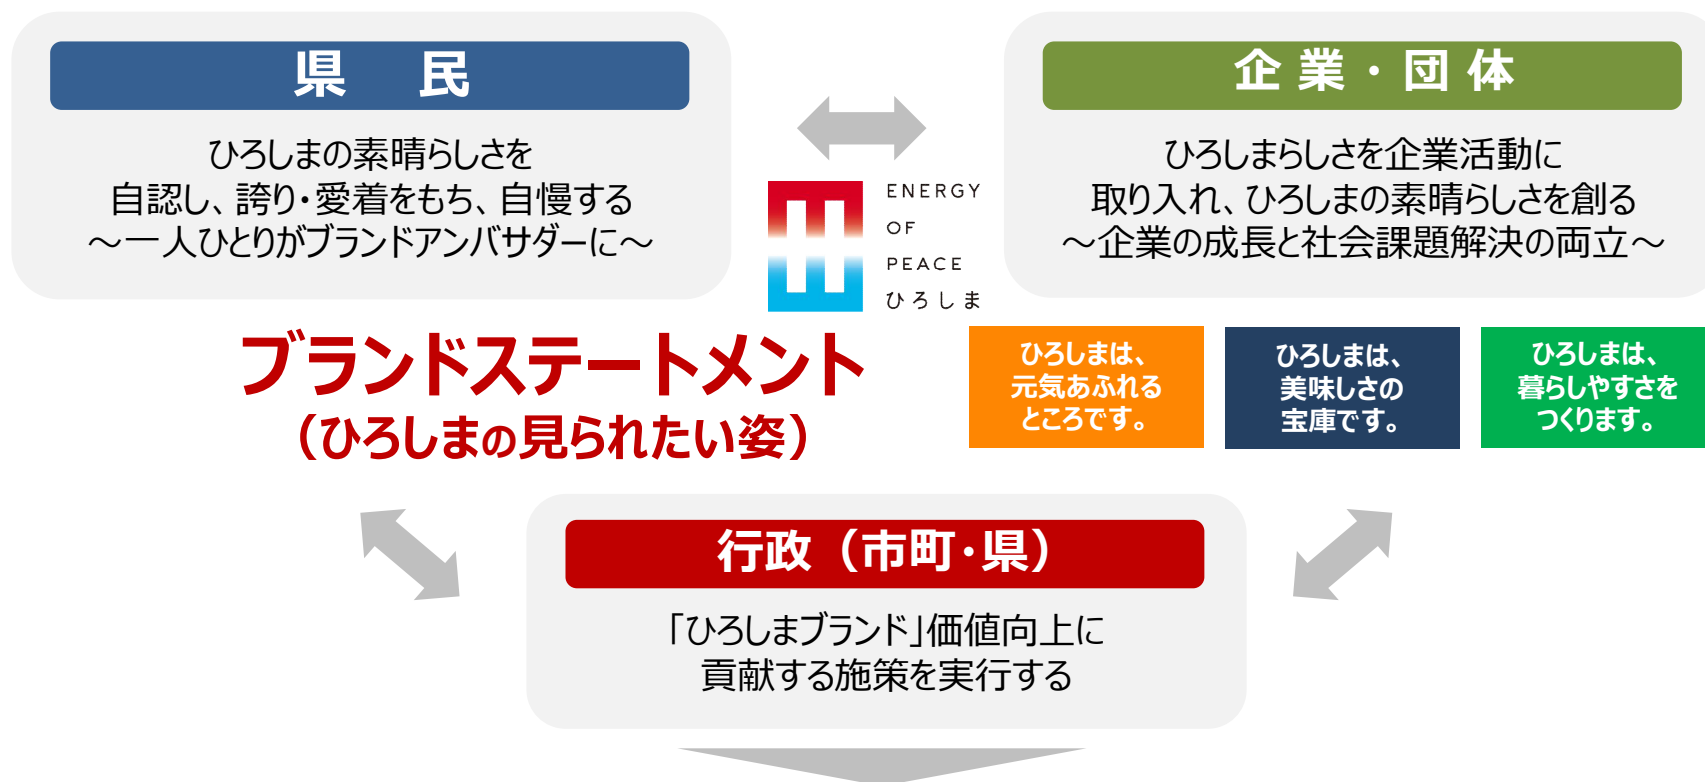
県　民

ひろしまの素晴らしさを
自認し、誇り・愛着をもち、自慢する
～一人ひとりがブランドアンバサダーに～

企業・団体

ひろしまらしさを企業活動に
取り入れ、ひろしまの素晴らしさを創る
～企業の成長と社会課題解決の両立～

ENERGY
OF
PEACE
ひろしま

ブランドステートメント
（ひろしまの見られたい姿）

ひろしまは、
元気あふれる
ところです。

ひろしまは、
美味しさの
宝庫です。

ひろしまは、
暮らしやすさを
つくります。

行政（市町・県）

「ひろしまブランド」価値向上に
貢献する施策を実行する